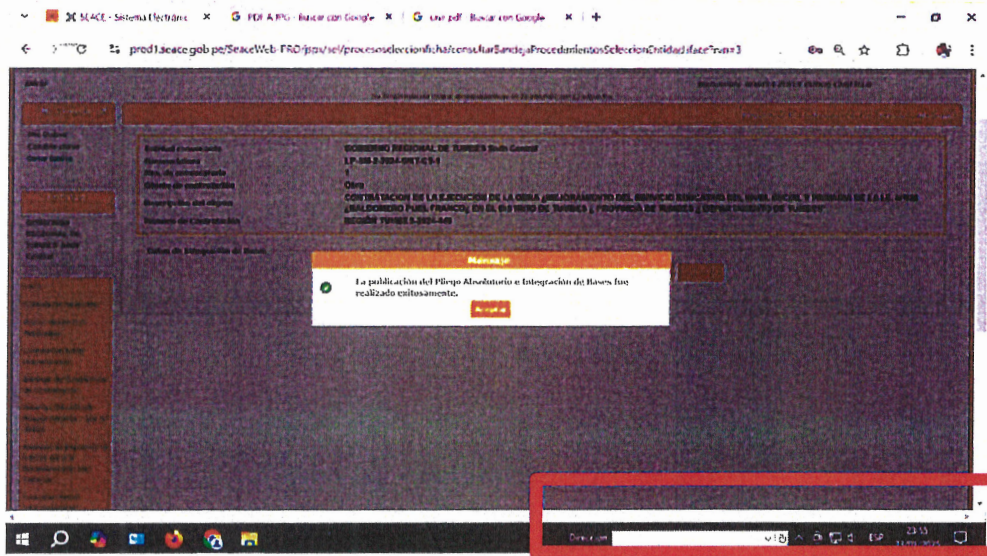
SEACE - Sistema Electrónico ×
PDF A JPG - Buscar con Google ×
une pdf - Buscar con Google ×
+

prod1.seace.gob.pe/SeaceWeb-PRO/jsps/sel/procesoseleccionficha/consultarBandejaProcedimientosSeleccionEntidad.xhtml?rvn=3

GOBIERNO REGIONAL DE TUMBES
LP-SM-2-2024-GRT/CS-1
1
Obra
CONTRATACION DE LA EJECUCION DE LA OBRA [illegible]
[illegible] TUMBES 2-2024-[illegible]

Mensaje
La publicación del Pliego Absolutorio e Integración de Bases fue realizado exitosamente.
Aceptar

Dirección
ESP
23:53
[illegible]